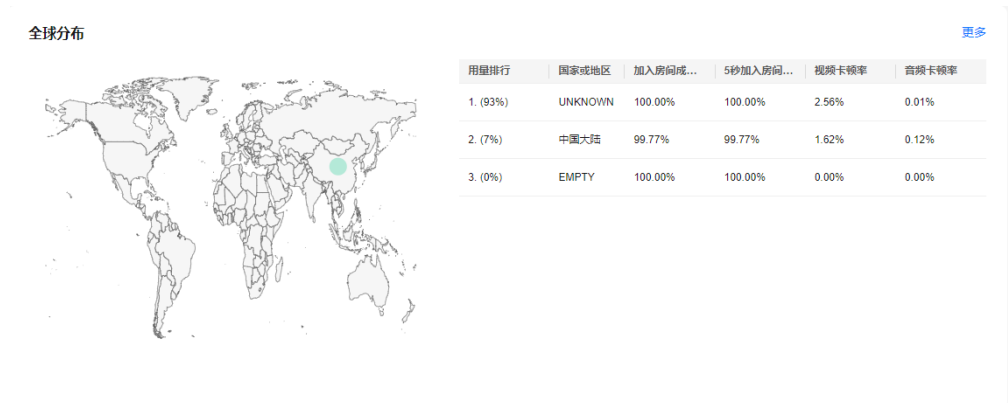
全球分布

更多

| 用量排行 | 国家或地区 | 加入房间成... | 5秒加入房间... | 视频卡顿率 | 音频卡顿率 |
|---|---|---|---|---|---|
| 1. (93%) | UNKNOWN | 100.00% | 100.00% | 2.56% | 0.01% |
| 2. (7%) | 中国大陆 | 99.77% | 99.77% | 1.62% | 0.12% |
| 3. (0%) | EMPTY | 100.00% | 100.00% | 0.00% | 0.00% |